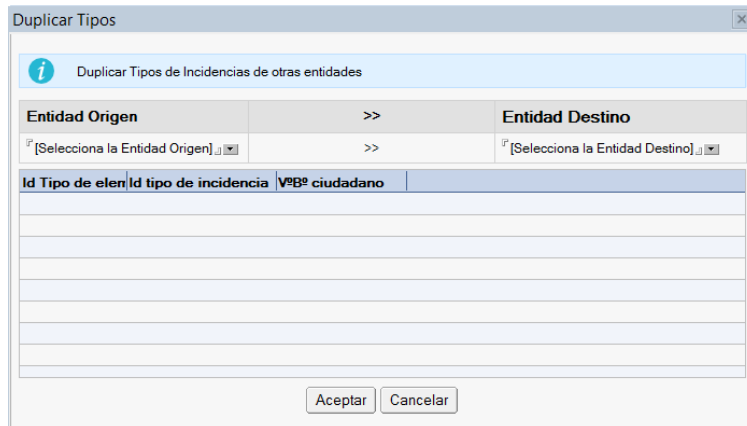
Duplicar Tipos

Duplicar Tipos de Incidencias de otras entidades

| Entidad Origen | >> | Entidad Destino |
|---|---|---|
| [Selecciona la Entidad Origen] | >> | [Selecciona la Entidad Destino] |

| Id Tipo de elen | Id tipo de incidencia | VºBº ciudadano |
|---|---|---|

Aceptar Cancelar